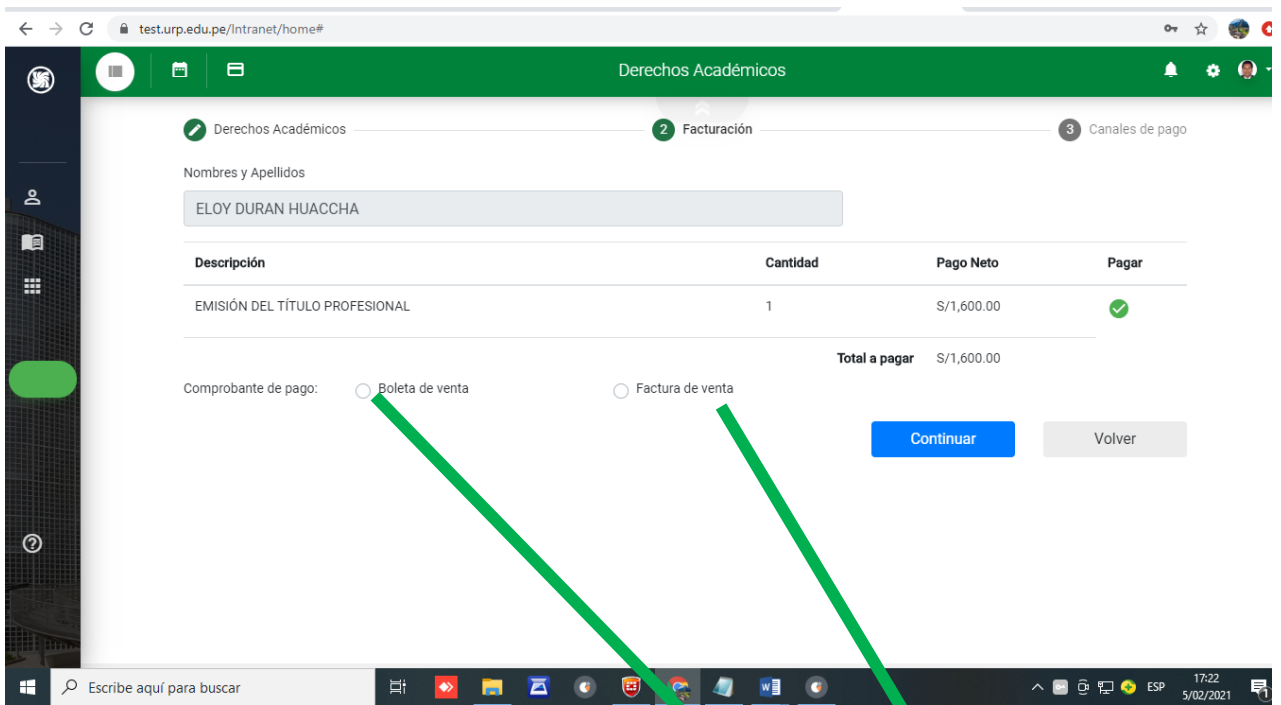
test.urp.edu.pe/Intranet/home#

Derechos Académicos

Derechos Académicos
2 Facturación
3 Canales de pago

Nombres y Apellidos

ELOY DURAN HUACCHA

| Descripción | Cantidad | Pago Neto | Pagar |
|---|---|---|---|
| EMISIÓN DEL TÍTULO PROFESIONAL | 1 | S/1,600.00 | |
| | Total a pagar | S/1,600.00 | |

Comprobante de pago: Boleta de venta Factura de venta

Continuar
Volver

Escribe aquí para buscar

ESP
17:22
5/02/2021